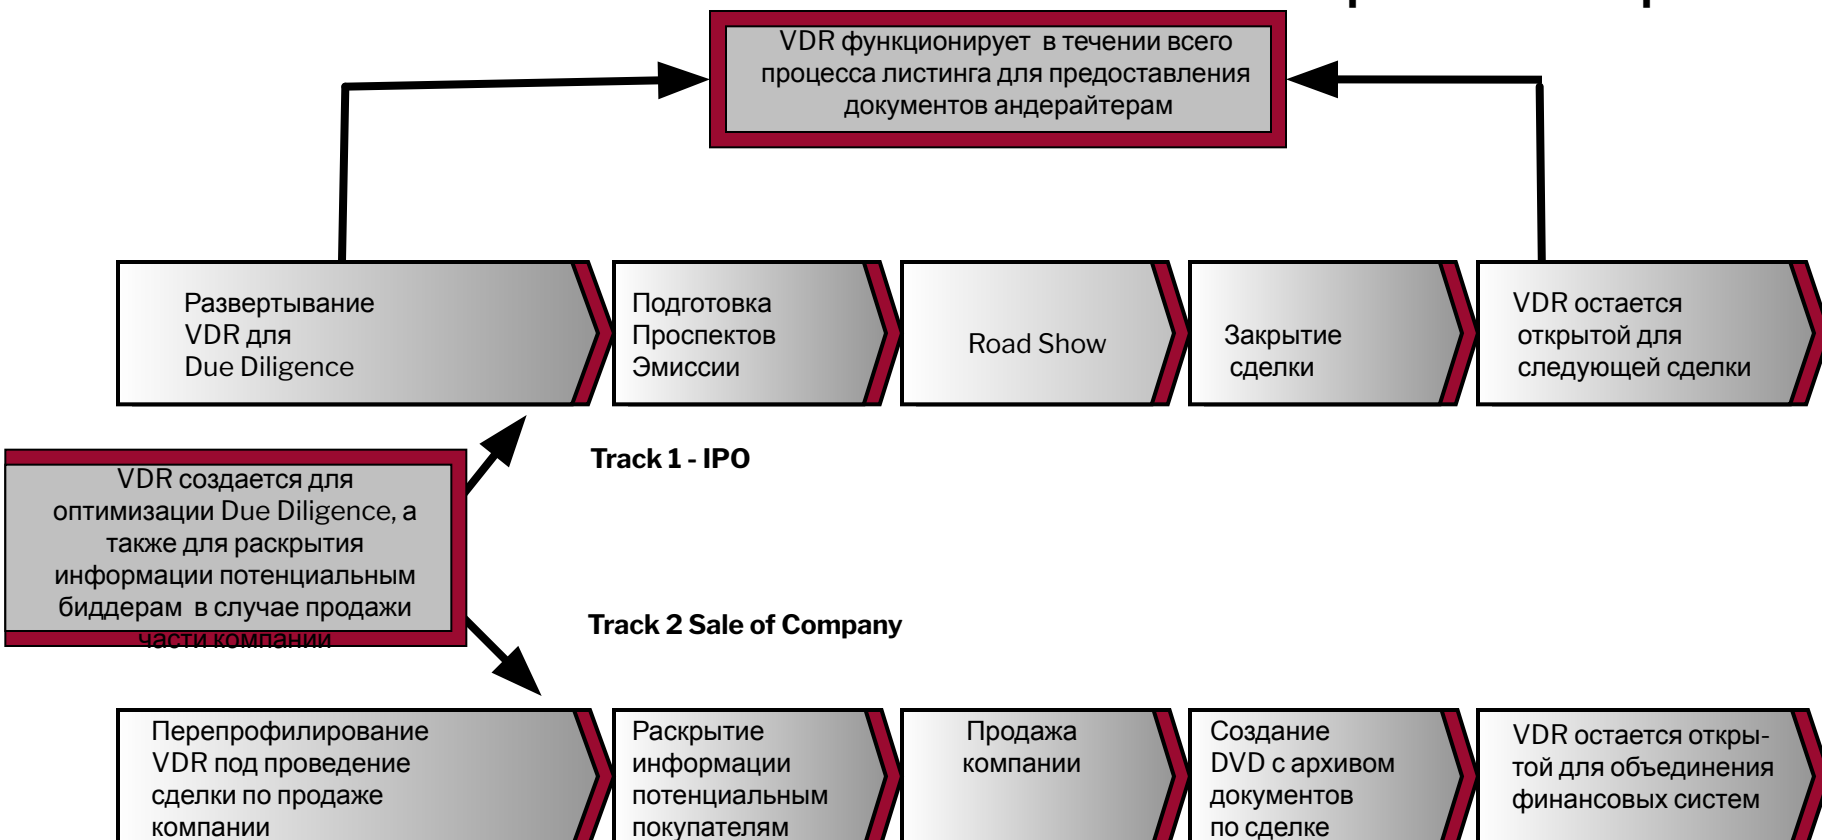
VDR функционирует в течении всего процесса листинга для предоставления документов андерайтерам

Развертывание VDR для Due Diligence

Подготовка Проспектов Эмиссии

Road Show

Закрытие сделки

VDR остается открытой для следующей сделки

Track 1 - IPO

VDR создается для оптимизации Due Diligence, а также для раскрытия информации потенциальным биддерам в случае продажи части компании

Track 2 Sale of Company

Перепрофилирование VDR под проведение сделки по продаже компании

Раскрытие информации потенциальным покупателям

Продажа компании

Создание DVD с архивом документов по сделке

VDR остается открытой для объединения финансовых систем